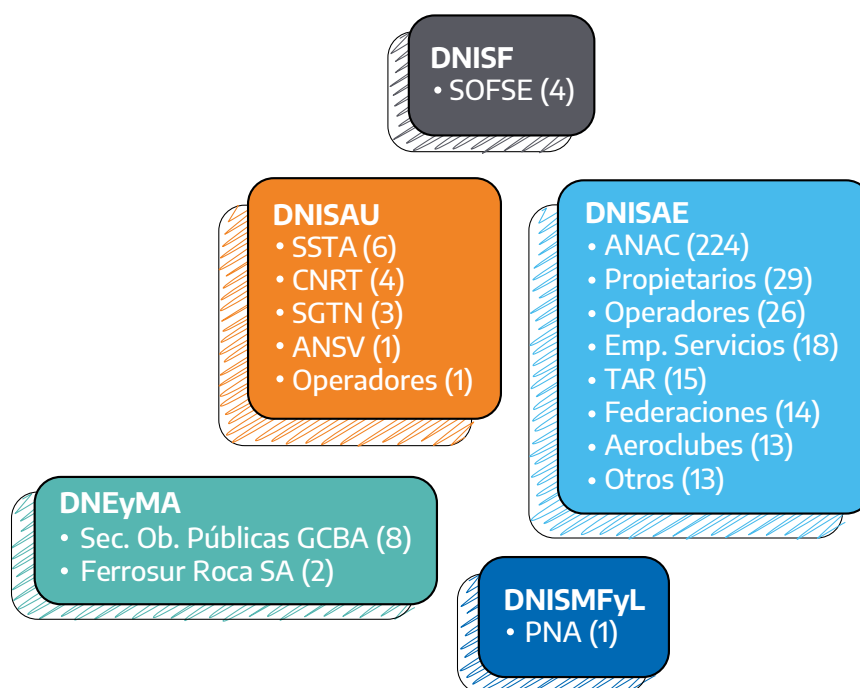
DNISF
• SOFSE (4)

DNISAU
• SSTA (6)
• CNRT (4)
• SGTN (3)
• ANSV (1)
• Operadores (1)

DNISAE
• ANAC (224)
• Propietarios (29)
• Operadores (26)
• Emp. Servicios (18)
• TAR (15)
• Federaciones (14)
• Aeroclubes (13)
• Otros (13)

DNEyMA
• Sec. Ob. Públicas GCBA (8)
• Ferrosur Roca SA (2)

DNISMFyL
• PNA (1)